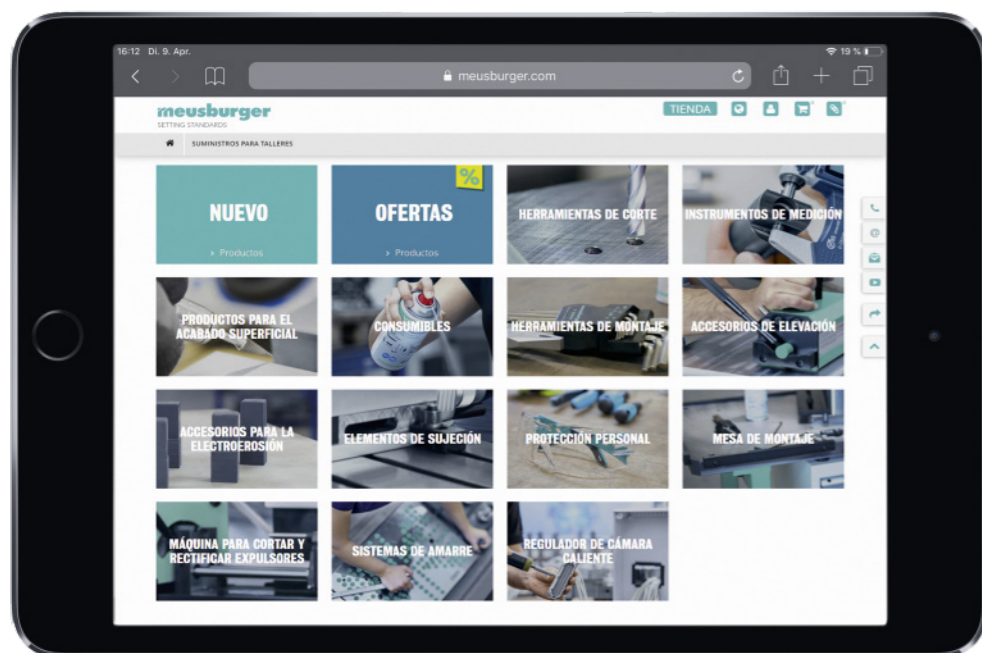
16:12 Di. 9. Apr.

19 %

meusburger.com

meusburger
SETTING STANDARDS

TIENDA

SUMINISTROS PARA TALLERES

NUEVO
› Productos

%
OFERTAS
› Productos

HERRAMIENTAS DE CORTE

INSTRUMENTOS DE MEDICIÓN

PRODUCTOS PARA EL ACABADO SUPERFICIAL

CONSUMIBLES

HERRAMIENTAS DE MONTAJE

ACCESORIOS DE ELEVACIÓN

ACCESORIOS PARA LA ELECTROEROSIÓN

ELEMENTOS DE SUJECIÓN

PROTECCIÓN PERSONAL

MESA DE MONTAJE

MÁQUINA PARA CORTAR Y RECTIFICAR EXPULSORES

SISTEMAS DE AMARRE

REGULADOR DE CÁMARA CALIENTE